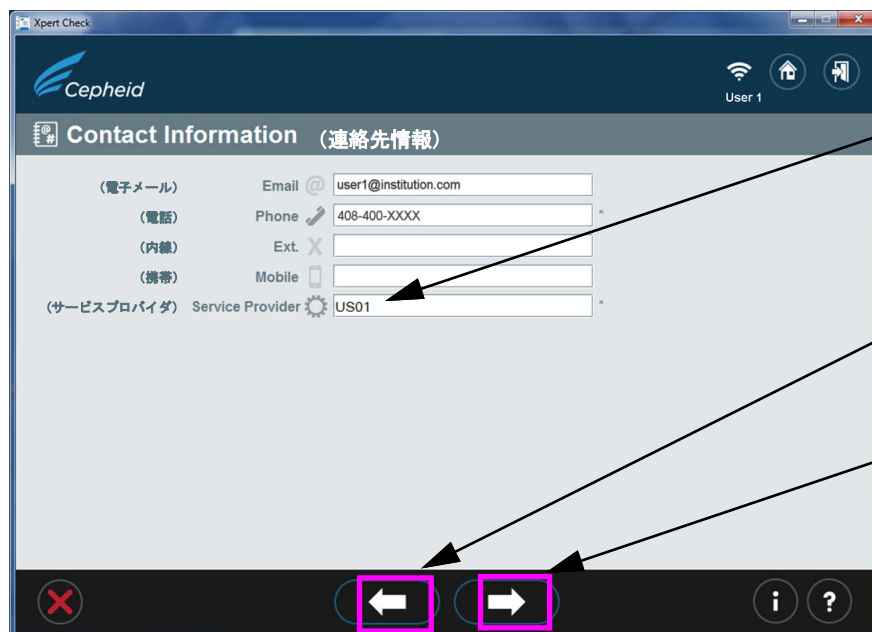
Xpert Check

Cepheid

User 1

Contact Information （連絡先情報）

（電子メール） Email user1@institution.com

（電話） Phone 408-400-XXXX *

（内線） Ext.

（携帯） Mobile

（サービスプロバイダ） Service Provider US01 *

i ?